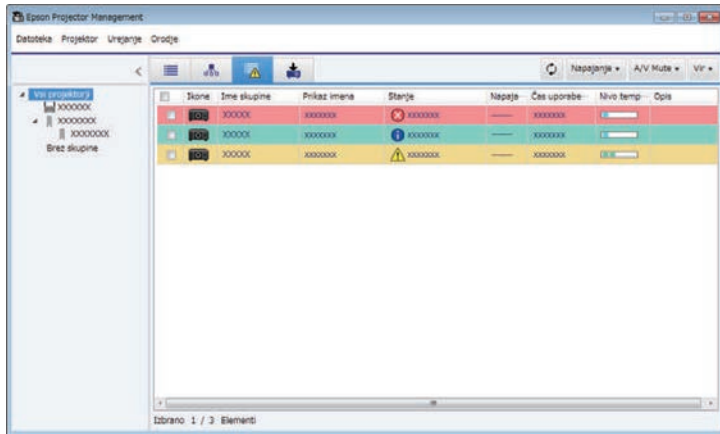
Epson Projector Management

Datoteka Projektor Urejanje Orodje

Napajanje ▾ A/V Mute ▾ Vir ▾

Vsi projektorji
XXXXXX
XXXXXXX
XXXXXXX
Brez skupine

| | Ikone | Ime skupine | Prikaz imena | Stanje | Napaja | Čas uporabe | Nivo temp | Opis |
|---|---|---|---|---|---|---|---|---|
| | | XXXXX | XXXXXXX | XXXXXXX | —— | XXXXXXX | | |
| | | XXXXX | XXXXXXX | XXXXXXX | —— | XXXXXXX | | |
| | | XXXXX | XXXXXXX | XXXXXXX | —— | XXXXXXX | | |

Izbrano 1 / 3 Elementi